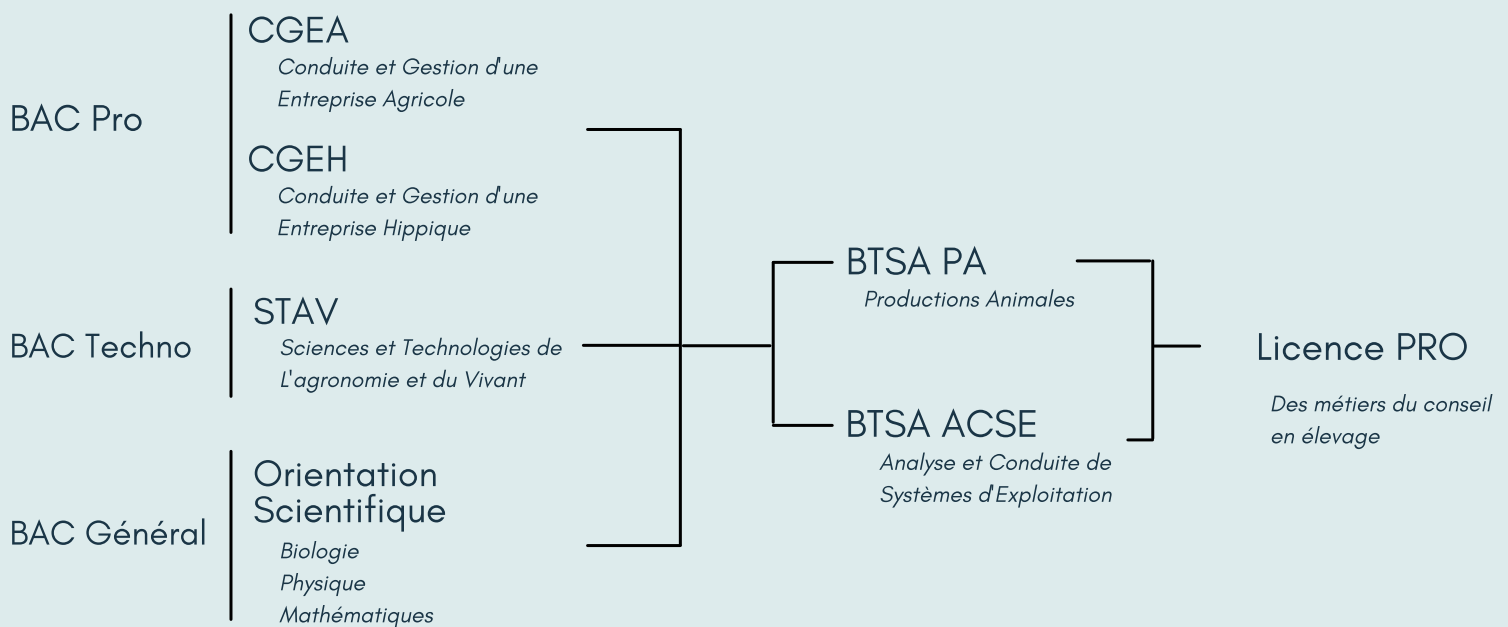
BAC Pro

CGEA
Conduite et Gestion d'une Entreprise Agricole

CGEH
Conduite et Gestion d'une Entreprise Hippique

BAC Techno

STAV
Sciences et Technologies de L'agronomie et du Vivant

BAC Général

Orientation Scientifique
Biologie
Physique
Mathématiques

BTSA PA
Productions Animales

BTSA ACSE
Analyse et Conduite de Systèmes d'Exploitation

Licence PRO
Des métiers du conseil en élevage